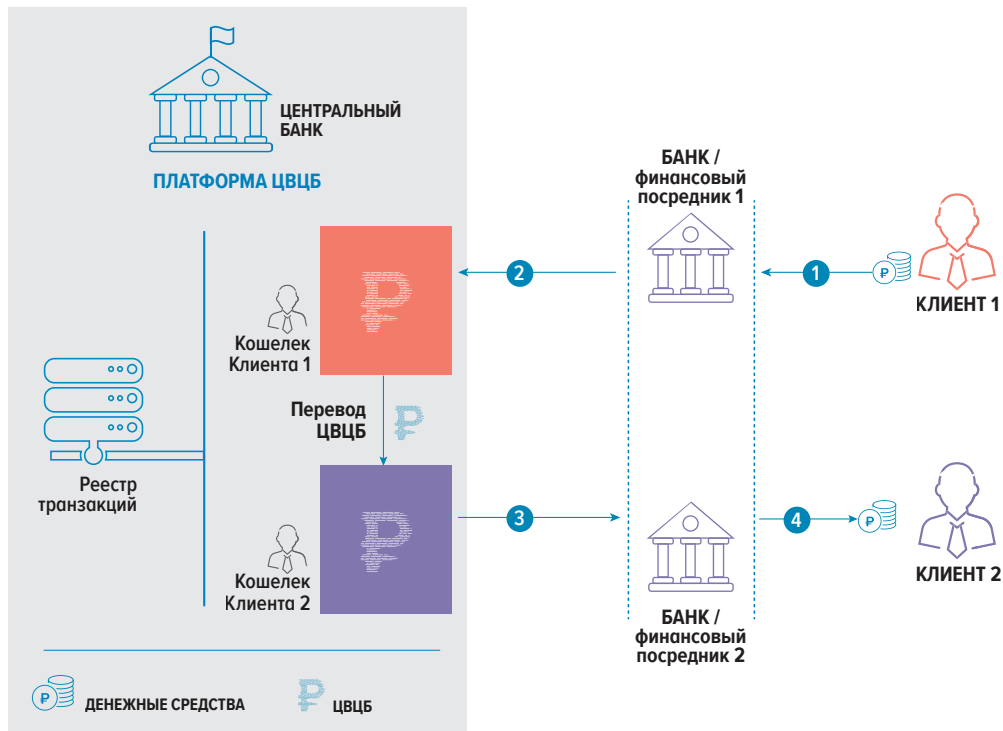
ЦЕНТРАЛЬНЫЙ БАНК

ПЛАТФОРМА ЦВЦБ

БАНК / финансовый посредник 1

2

1

КЛИЕНТ 1

Кошелек Клиента 1

Перевод ЦВЦБ

Реестр транзакций

3

4

КЛИЕНТ 2

Кошелек Клиента 2

БАНК / финансовый посредник 2

ДЕНЕЖНЫЕ СРЕДСТВА

ЦВЦБ